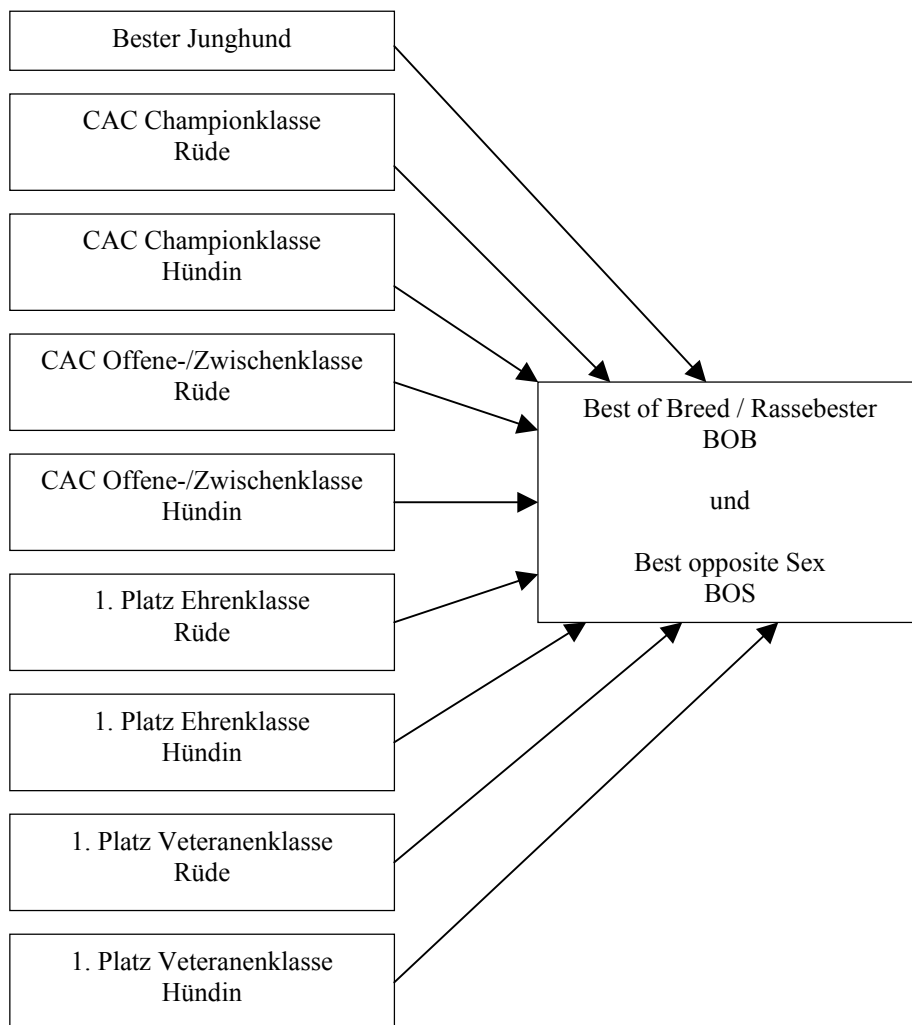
Bester Junghund

CAC Championklasse
Rüde

CAC Championklasse
Hündin

CAC Offene-/Zwischenklasse
Rüde

CAC Offene-/Zwischenklasse
Hündin

1. Platz Ehrenklasse
Rüde

1. Platz Ehrenklasse
Hündin

1. Platz Veteranenklasse
Rüde

1. Platz Veteranenklasse
Hündin

Best of Breed / Rassebester
BOB

und

Best opposite Sex
BOS